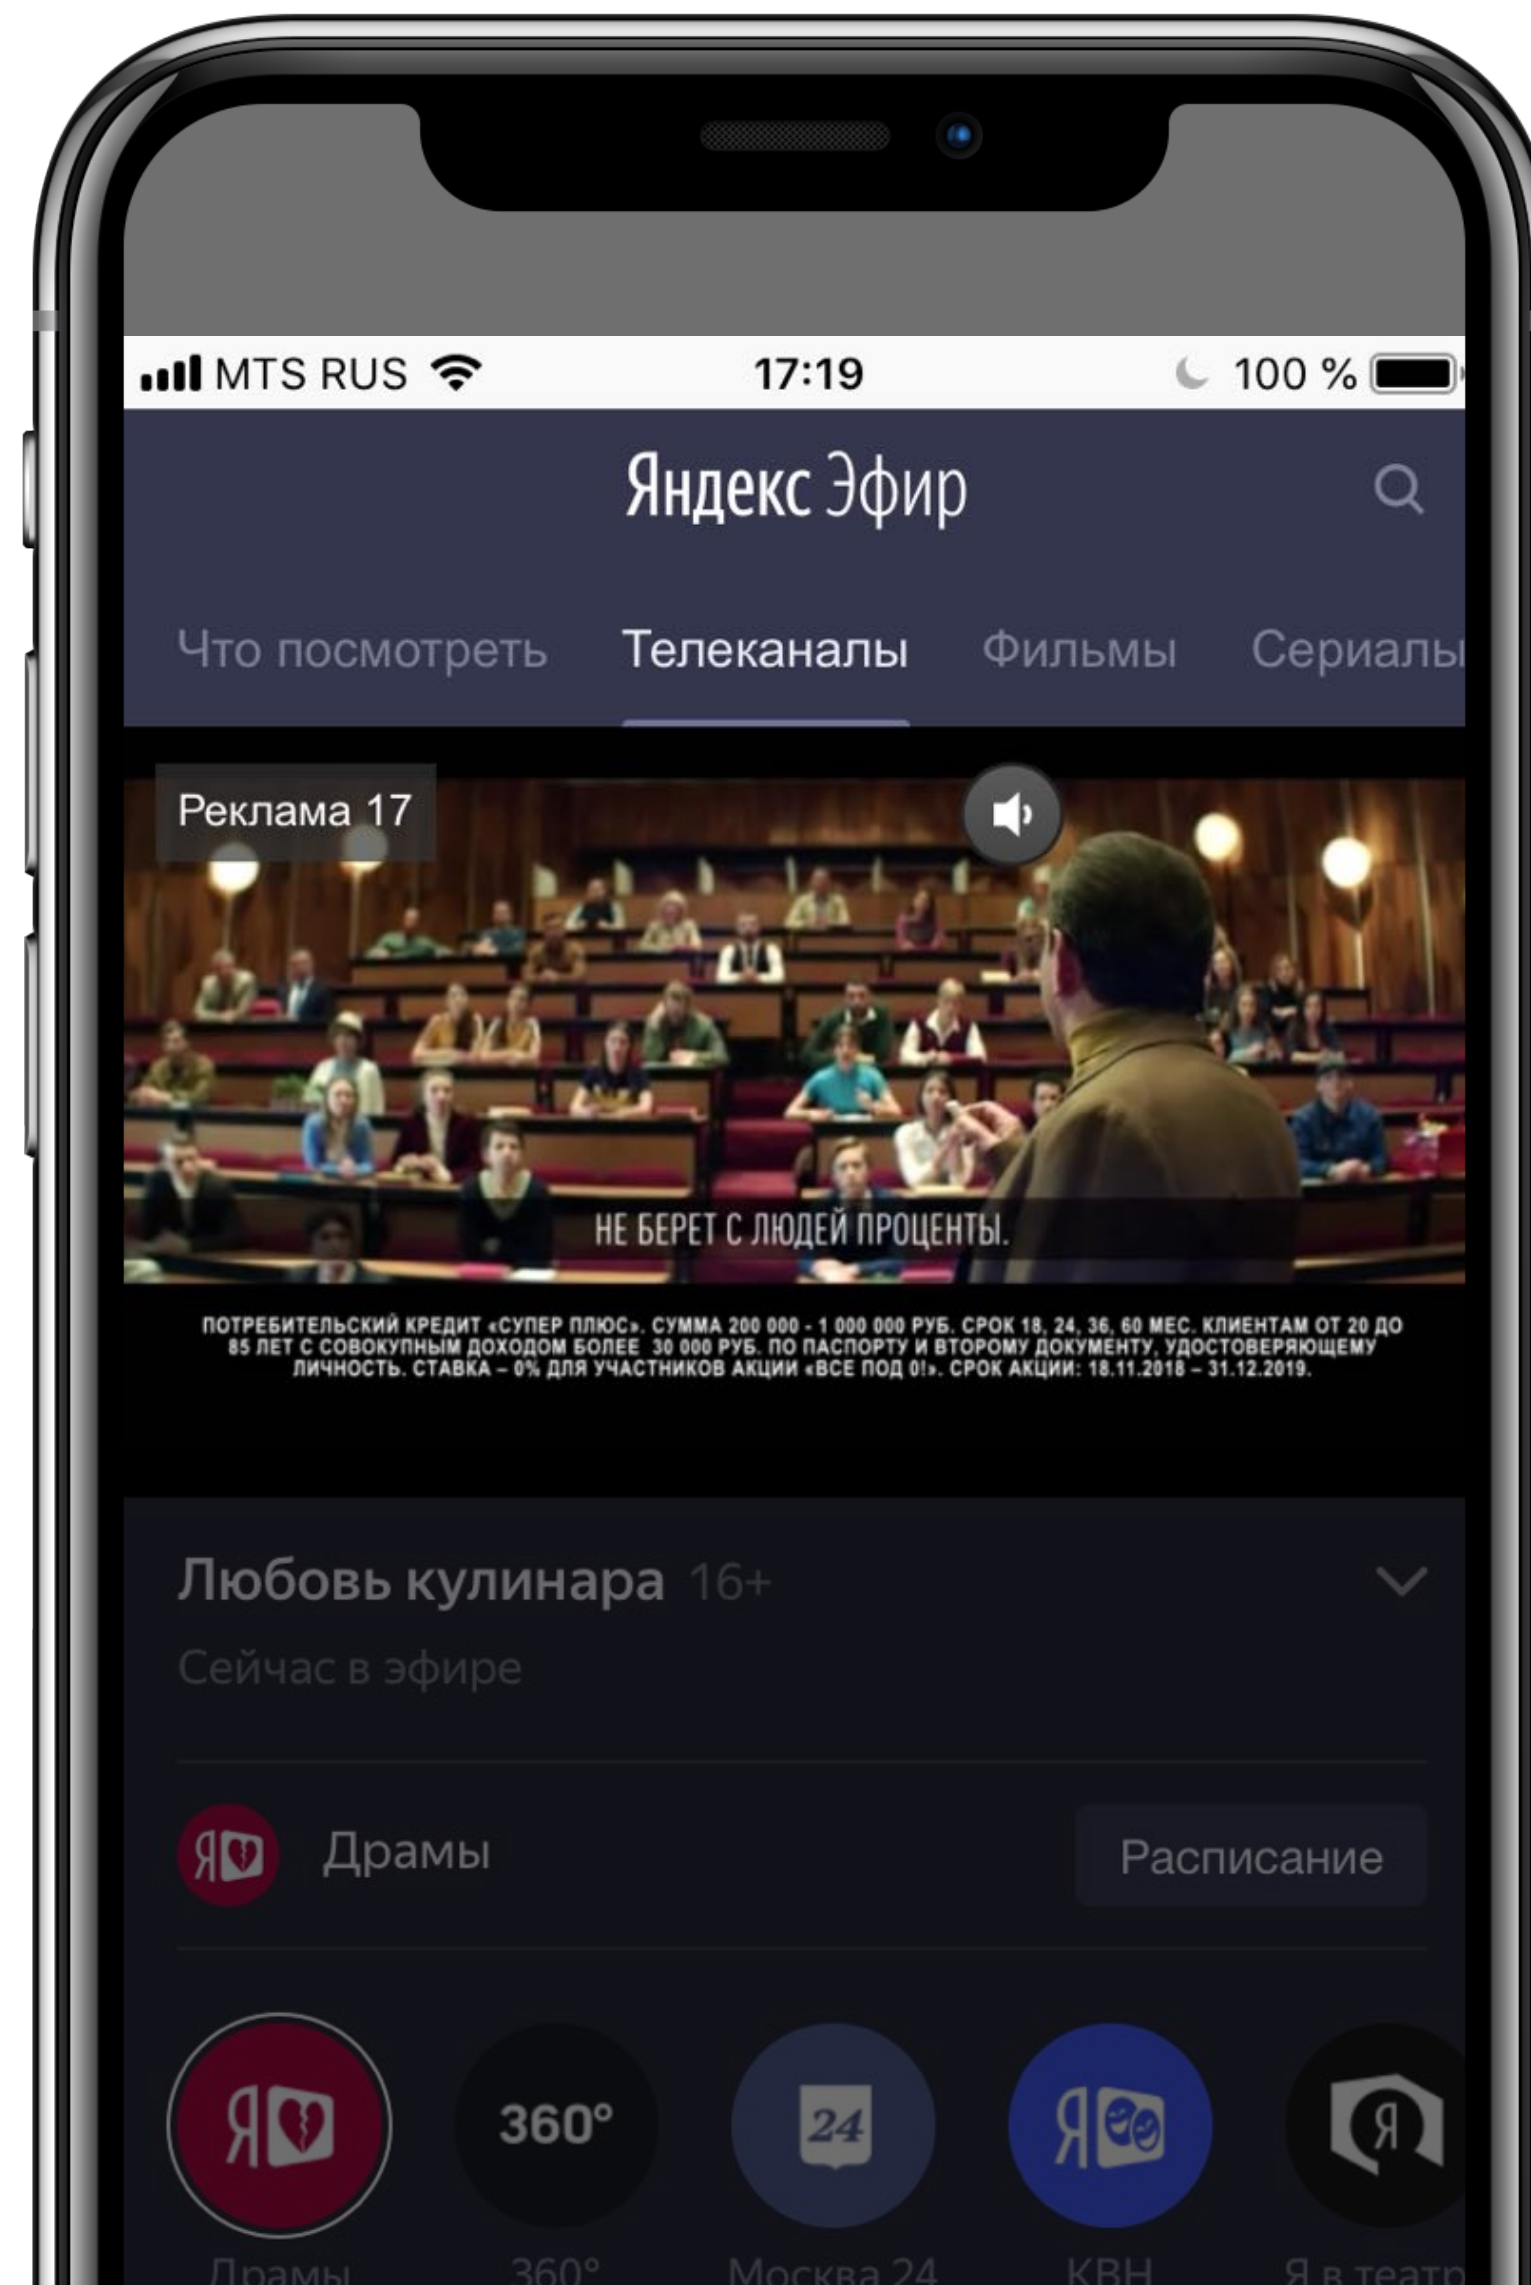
MTS RUS 17:19 100 %

Яндекс Эфир

Что посмотреть Телеканалы Фильмы Сериалы

Реклама 17

НЕ БЕРЕТ С ЛЮДЕЙ ПРОЦЕНТЫ.

ПОТРЕБИТЕЛЬСКИЙ КРЕДИТ «СУПЕР ПЛЮС». СУММА 200 000 - 1 000 000 РУБ. СРОК 18, 24, 36, 60 МЕС. КЛИЕНТАМ ОТ 20 ДО 85 ЛЕТ С СОВОКУПНЫМ ДОХОДОМ БОЛЕЕ 30 000 РУБ. ПО ПАСПОРТУ И ВТОРОМУ ДОКУМЕНТУ, УДОСТОВЕРЯЮЩЕМУ ЛИЧНОСТЬ. СТАВКА – 0% ДЛЯ УЧАСТНИКОВ АКЦИИ «ВСЕ ПОД 0!». СРОК АКЦИИ: 18.11.2018 – 31.12.2019.

Любовь кулинара 16+
Сейчас в эфире

Драмы Расписание

360°

24

Драмы 360° Москва 24 КВН Я в театр